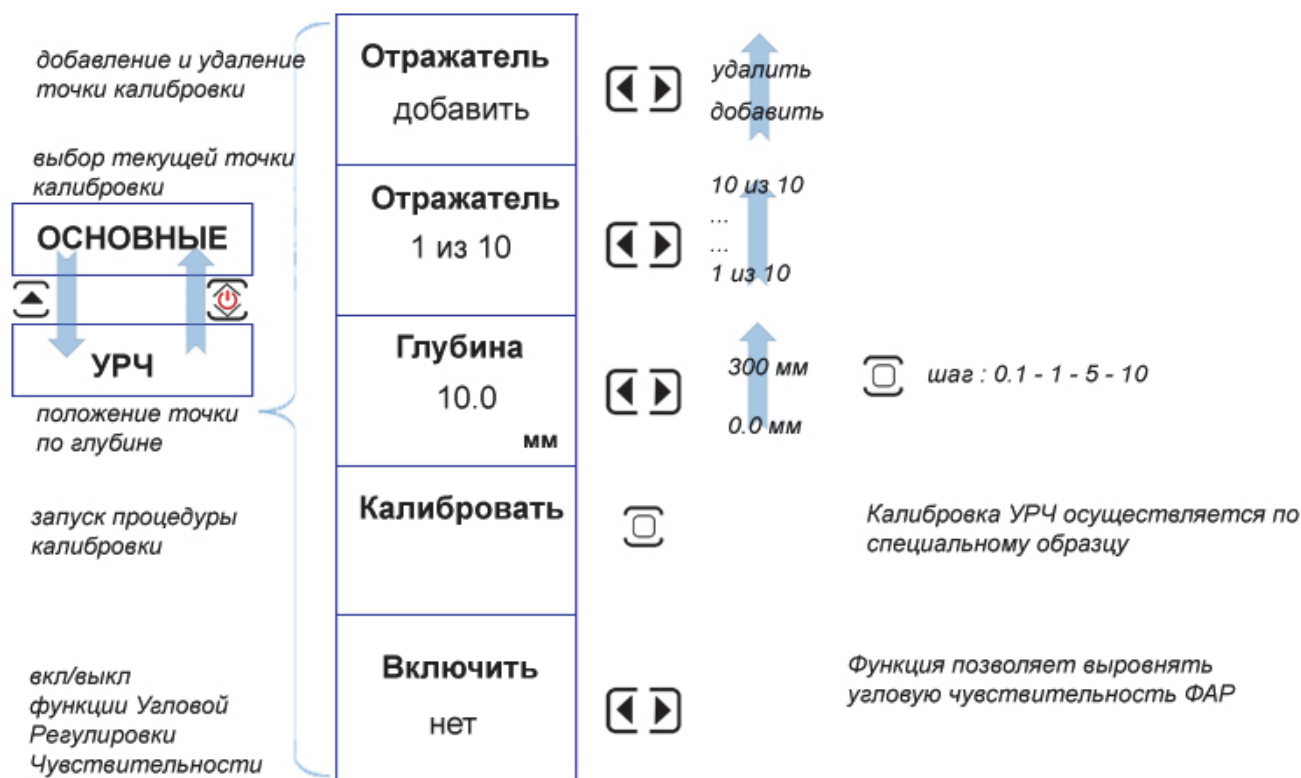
добавление и удаление точки калибровки

выбор текущей точки калибровки

ОСНОВНЫЕ

УРЧ

положение точки по глубине

запуск процедуры калибровки

вкл/выкл функции Угловой Регулировки Чувствительности

Отражатель
добавить

удалить
добавить

Отражатель
1 из 10

10 из 10
...
...
1 из 10

Глубина
10.0
мм

300 мм
0.0 мм

шаг : 0.1 - 1 - 5 - 10

Калибровать

Калибровка УРЧ осуществляется по специальному образцу

Включить
нет

Функция позволяет выровнять угловую чувствительность ФАР